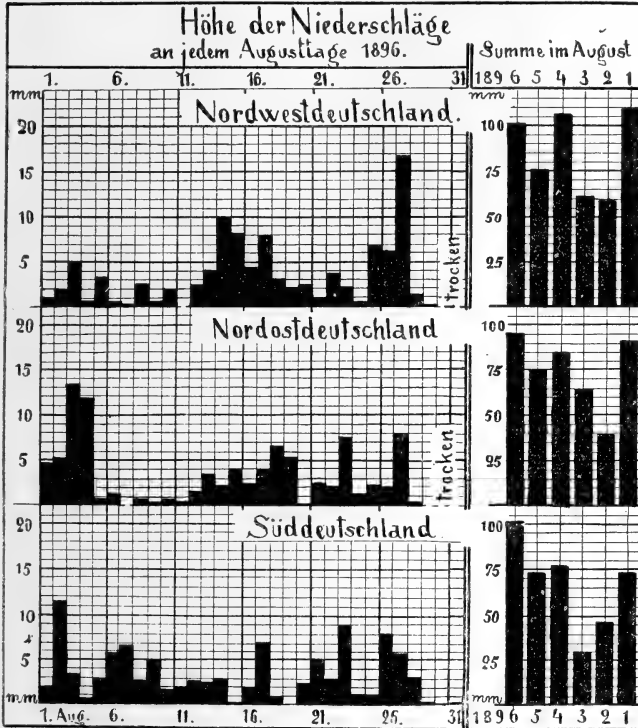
Höhe der Niederschläge an jedem Augusttage 1896.

Summe im August

1. 6. 11. 16. 21. 26. 31

189 6 5 4 3 2 1

mm

Nordwestdeutschland.

20
15
10
5

trocken

mm
100
75
50
25

Nordostdeutschland

20
15
10
5

trocken

100
75
50
25

Süddeutschland

20
15
10
5

mm

100
75
50
25

mm

1. Aug. 6. 11. 16. 21. 26. 31

189 6 5 4 3 2 1